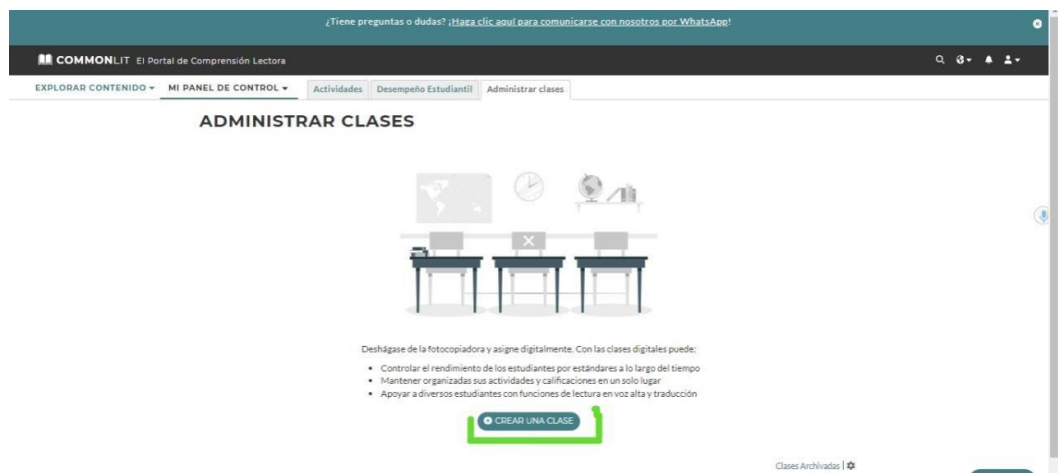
¿Tiene preguntas o dudas? ¡Haga clic aquí para comunicarse con nosotros por WhatsApp!

COMMONLIT El Portal de Comprensión Lectora

EXPLORAR CONTENIDO ▾ MI PANEL DE CONTROL ▾ Actividades Desempeño Estudiantil Administrar clases

ADMINISTRAR CLASES

Deshágase de la fotocopiadora y asigne digitalmente. Con las clases digitales puede:

- Controlar el rendimiento de los estudiantes por estándares a lo largo del tiempo
- Mantener organizadas sus actividades y calificaciones en un solo lugar
- Apoyar a diversos estudiantes con funciones de lectura en voz alta y traducción

CREAR UNA CLASE

Clases Archivadas |